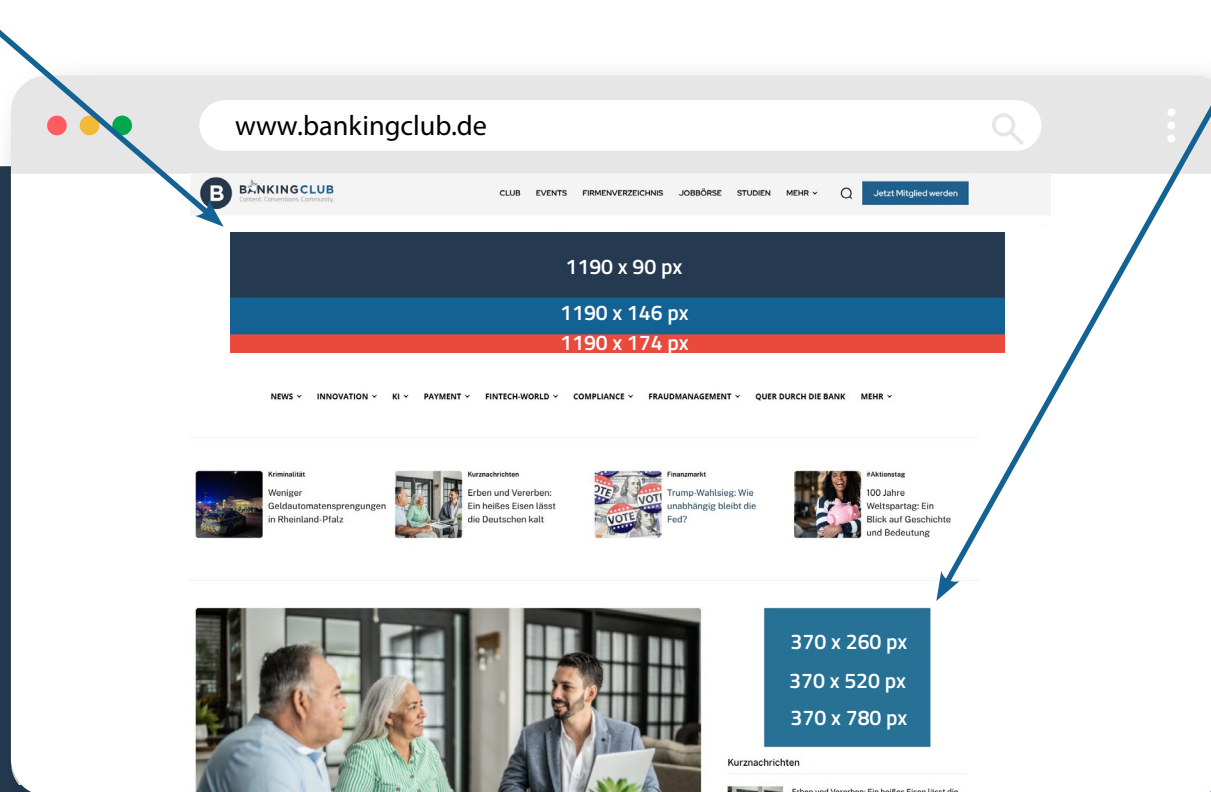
www.bankingclub.de

B BANKINGCLUB
Content. Conventions. Community.

CLUB EVENTS FIRMENVERZEICHNIS JOBBÖRSE STUDIEN MEHR

Jetzt Mitglied werden

1190 x 90 px

1190 x 146 px

1190 x 174 px

NEWS INNOVATION KI PAYMENT FINTECH-WORLD COMPLIANCE FRAUDMANAGEMENT QUER DURCH DIE BANK MEHR

Kriminalität
Weniger Geldautomatensprengungen in Rheinland-Pfalz

Kurznachrichten
Erben und Vererben: Ein heißes Eisen lässt die Deutschen kalt

Finanzmarkt
Trump-Wahlsieg: Wie unabhängig bleibt die Fed?

#Aktionstag
100 Jahre Weltspartag: Ein Blick auf Geschichte und Bedeutung

370 x 260 px
370 x 520 px
370 x 780 px

Kurznachrichten

Erben und Vererben: Ein heißes Eisen lässt die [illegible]